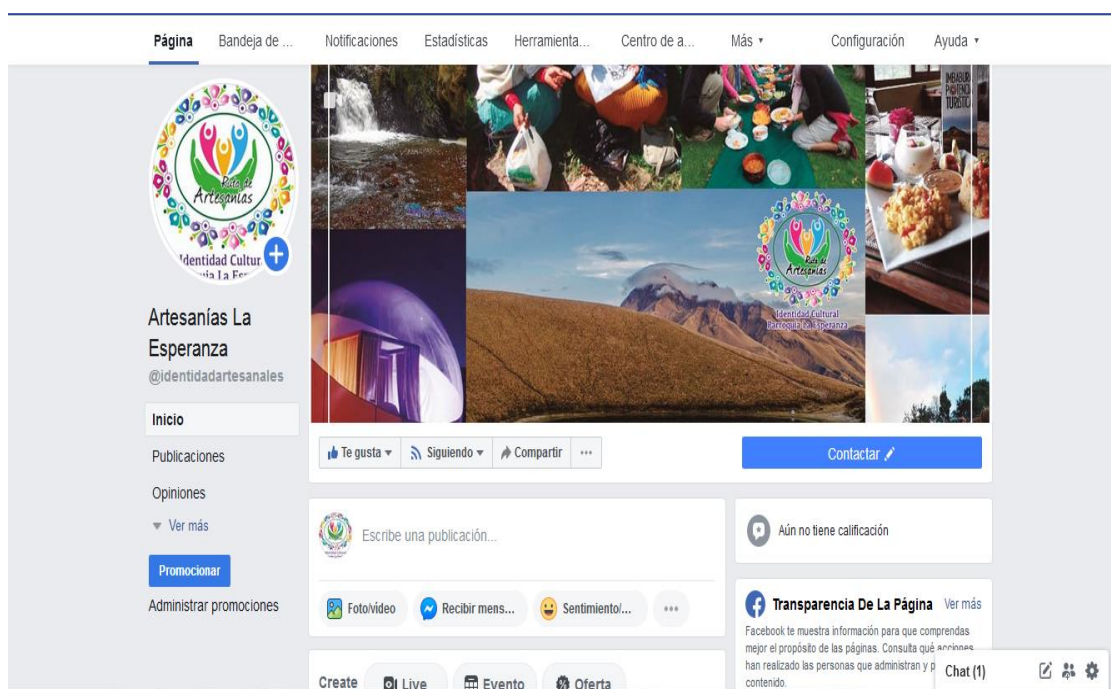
Página Bandeja de ... Notificaciones Estadísticas Herramienta... Centro de a... Más ▾ Configuración Ayuda ▾

Ruta de Artesanías
Identidad Cultur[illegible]
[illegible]uia La Es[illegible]

Artesanías La Esperanza
@identidadartesanales

Inicio
Publicaciones
Opiniones
▾ Ver más
Promocionar
Administrar promociones

IMBABUR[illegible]
PROVINCIA
TURÍSTIC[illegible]

Ruta de Artesanías
Identidad Cultural
Parroquia La Esperanza

Te gusta ▾ Siguiendo ▾ Compartir ···

Contactar

Escribe una publicación...

Foto/video Recibir mens... Sentimiento/... ···

Create Live Evento Oferta

Aún no tiene calificación

Transparencia De La Página Ver más
Facebook te muestra información para que comprendas mejor el propósito de las páginas. Consulta qué acciones han realizado las personas que administran y p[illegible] contenido.

Chat (1)